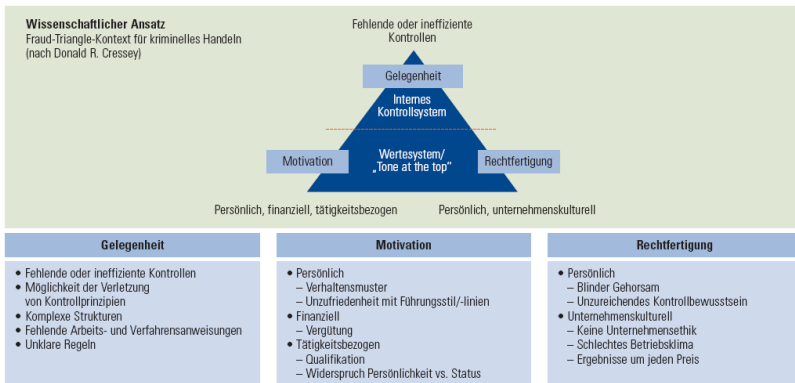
**Wissenschaftlicher Ansatz**
Fraud-Triangle-Kontext für kriminelles Handeln (nach Donald R. Cressey)

Fehlende oder ineffiziente Kontrollen

Gelegenheit

Internes Kontrollsystem

Motivation

Wertesystem/ „Tone at the top"

Rechtfertigung

Persönlich, finanziell, tätigkeitsbezogen

Persönlich, unternehmenskulturell

**Gelegenheit**

- Fehlende oder ineffiziente Kontrollen
- Möglichkeit der Verletzung von Kontrollprinzipien
- Komplexe Strukturen
- Fehlende Arbeits- und Verfahrensanweisungen
- Unklare Regeln

**Motivation**

- Persönlich
  – Verhaltensmuster
  – Unzufriedenheit mit Führungsstil/-linien
- Finanziell
  – Vergütung
- Tätigkeitsbezogen
  – Qualifikation
  – Widerspruch Persönlichkeit vs. Status

**Rechtfertigung**

- Persönlich
  – Blinder Gehorsam
  – Unzureichendes Kontrollbewusstsein
- Unternehmenskulturell
  – Keine Unternehmensethik
  – Schlechtes Betriebsklima
  – Ergebnisse um jeden Preis